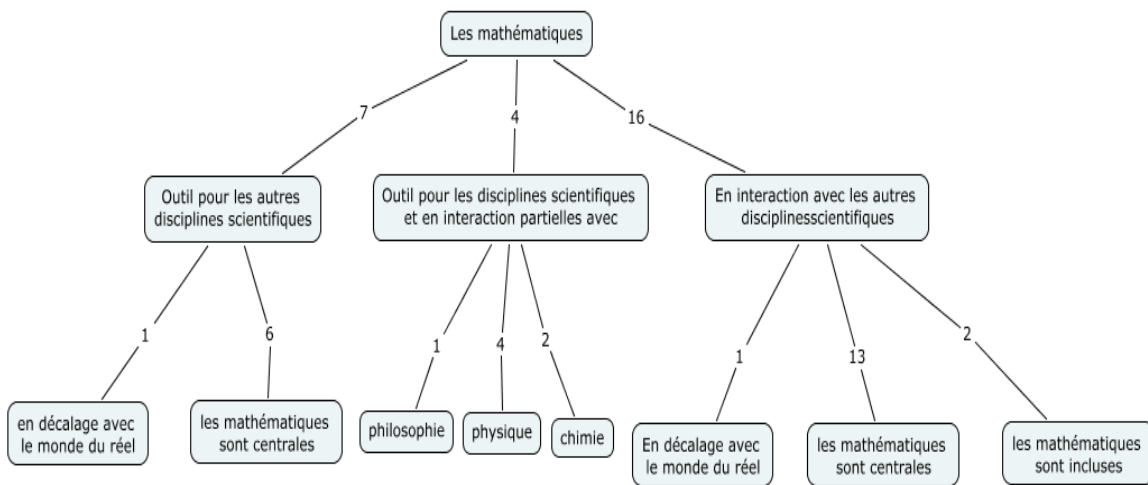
Les mathématiques

7

4

16

Outil pour les autres disciplines scientifiques

Outil pour les disciplines scientifiques et en interaction partielles avec

En interaction avec les autres disciplinesscientifiques

1

6

1

4

2

1

13

2

en décalage avec le monde du réel

les mathématiques sont centrales

philosophie

physique

chimie

En décalage avec le monde du réel

les mathématiques sont centrales

les mathématiques sont incluses